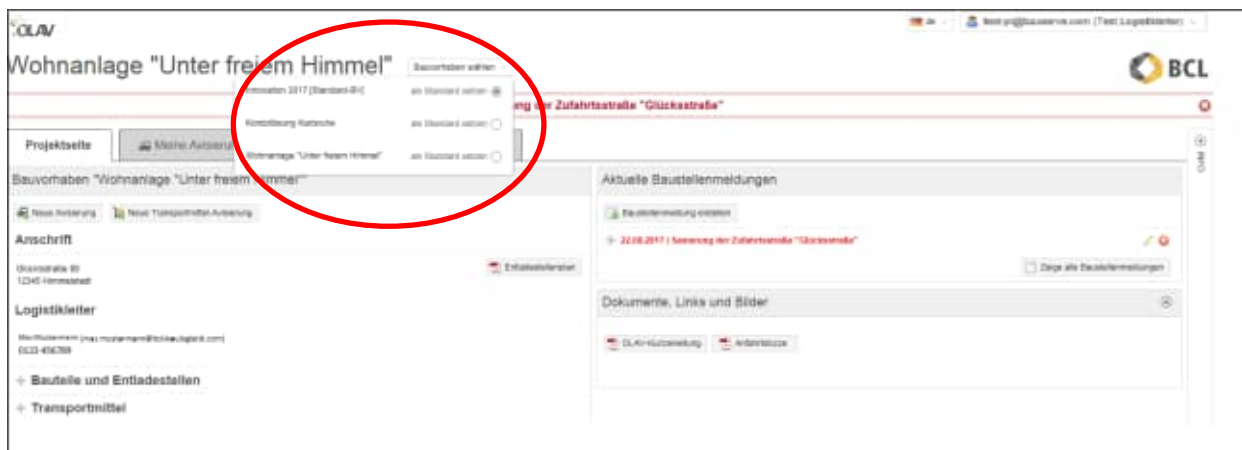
OLAV

de | test-pl@bauserve.com (Test Logistikleiter)

Wohnanlage "Unter freiem Himmel"

Bauvorhaben wählen

Immosaiten 2017 [Standard-BV] | als Standard setzen
Kontoführung Rathsche | als Standard setzen
Wohnanlage "Unter freiem Himmel" | als Standard setzen

BCL

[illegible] der Zufahrtsstraße "Glücksstraße"

Projektseite

Meine Avisierungen

Info

Bauvorhaben "Wohnanlage "Unter freiem Himmel""

Neue Avisierung | Neue Transportmittel-Avisierung

Anschrift

Glücksstraße 80
12345 Himmelstadt

Entladestellenplan

Logistikleiter

Max Mustermann (max.mustermann@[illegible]) 0123 456789

Bauteile und Entladestellen

Transportmittel

Aktuelle Baustellenmeldungen

Baustellenmeldung erstellen

22.08.2017 | Sanierung der Zufahrtsstraße "Glücksstraße"

Zeige alle Baustellenmeldungen

Dokumente, Links und Bilder

OLAV-Kurzanleitung | Anfahrtsskizze